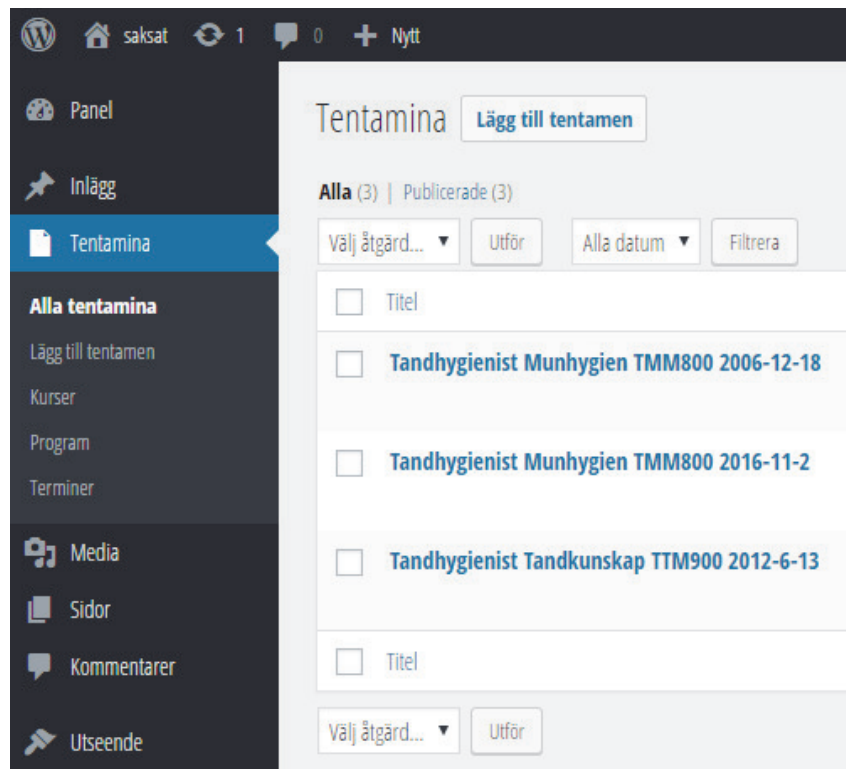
saksat 1 0 + Nytt

Panel
Inlägg
Tentamina
Alla tentamina
Lägg till tentamen
Kurser
Program
Terminer
Media
Sidor
Kommentarer
Utseende

Tentamina Lägg till tentamen

Alla (3) | Publicerade (3)

Välj åtgärd... ▼ Utför Alla datum ▼ Filtrera

Titel

Tandhygienist Munhygien TMM800 2006-12-18

Tandhygienist Munhygien TMM800 2016-11-2

Tandhygienist Tandkunskap TTM900 2012-6-13

Titel

Välj åtgärd... ▼ Utför